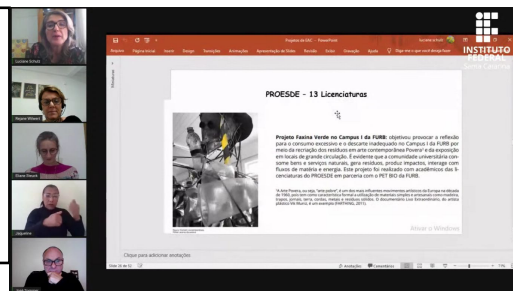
Luciane Schulz

Rejane Wilbert

Eliane Neves

Jaqueline

Projetos da ASC - PowerPoint

Arquivo Página Inicial Inserir Design Transições Animações Apresentação de Slides Revisão Exibir Gravação Ajuda Diga-me o que você deseja fazer

INSTITUTO FEDERAL

Miniaturas

PROESDE – 13 Licenciaturas

Projeto Faxina Verde no Campus I da FURB: objetivou provocar a reflexão para o consumo excessivo e o descarte inadequado no Campus I da FURB por meio da recriação dos resíduos em arte contemporânea Povera* e da exposição em locais de grande circulação. É evidente que a comunidade universitária consome bens e serviços naturais, gera resíduos, produz impactos, interage com fluxos de matéria e energia. Este projeto foi realizado com acadêmicos das licenciaturas do PROESDE em parceria com o PET BIO da FURB.

*A Arte Povera, ou seja, "arte pobre", é um dos mais influentes movimentos artísticos da Europa na década de 1960, pois tem como característica formal a utilização de materiais simples e ordinários como madeira, trapos, jornais, terra, cordas, metais e resíduos sólidos. O documentário Lixo Extraordinário, do artista plástico Vik Muniz, é um exemplo (MARTHINS, 2011).

Ativar o Windows

Clique para adicionar anotações

Slide 33 de 51

Anotações Comentários